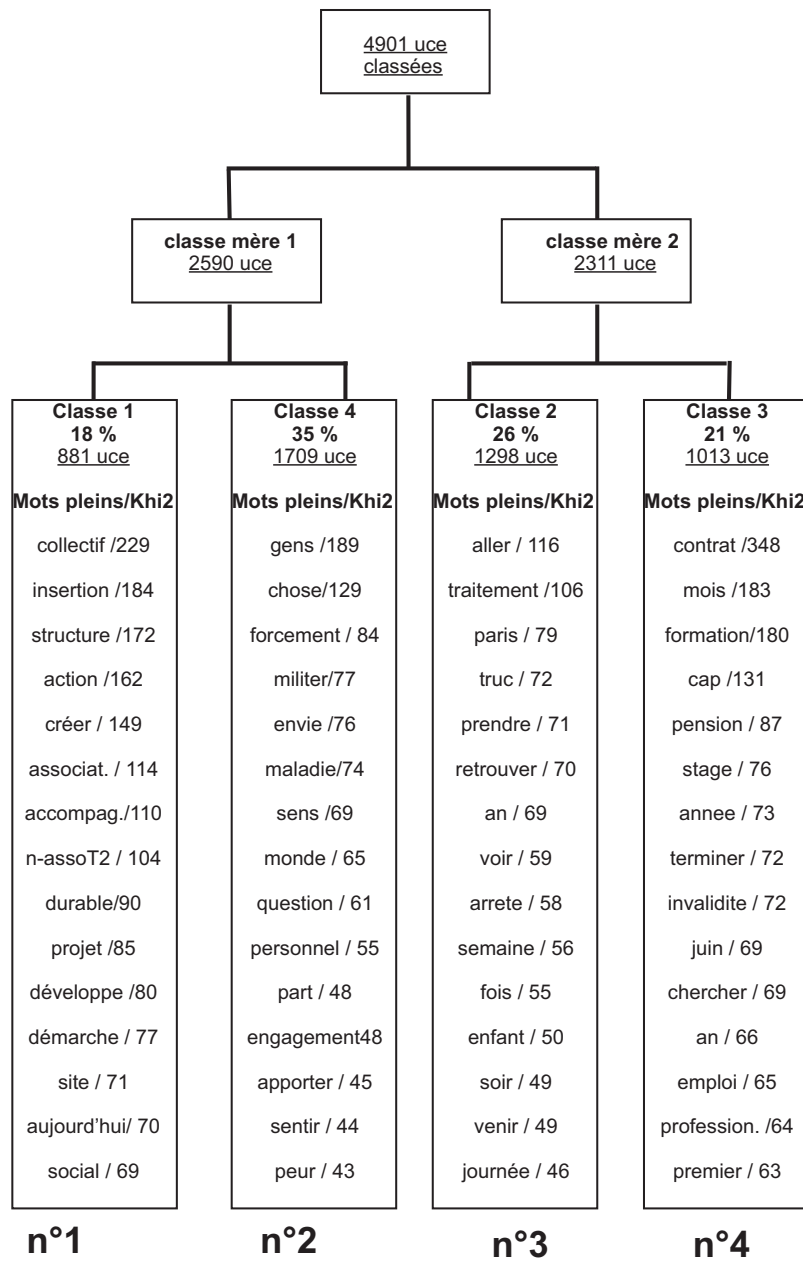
4901 uce
classées

classe mère 1
2590 uce

classe mère 2
2311 uce

Classe 1
18 %
881 uce
Mots pleins/Khi2
collectif /229
insertion /184
structure /172
action /162
créer / 149
associat. / 114
accompag./110
n-assoT2 / 104
durable/90
projet /85
développe /80
démarche / 77
site / 71
aujourd'hui/ 70
social / 69

Classe 4
35 %
1709 uce
Mots pleins/Khi2
gens /189
chose/129
forcement / 84
militer/77
envie /76
maladie/74
sens /69
monde / 65
question / 61
personnel / 55
part / 48
engagement48
apporter / 45
sentir / 44
peur / 43

Classe 2
26 %
1298 uce
Mots pleins/Khi2
aller / 116
traitement /106
paris / 79
truc / 72
prendre / 71
retrouver / 70
an / 69
voir / 59
arrete / 58
semaine / 56
fois / 55
enfant / 50
soir / 49
venir / 49
journée / 46

Classe 3
21 %
1013 uce
Mots pleins/Khi2
contrat /348
mois /183
formation/180
cap /131
pension / 87
stage / 76
annee / 73
terminer / 72
invalidite / 72
juin / 69
chercher / 69
an / 66
emploi / 65
profession. /64
premier / 63

n°1 n°2 n°3 n°4